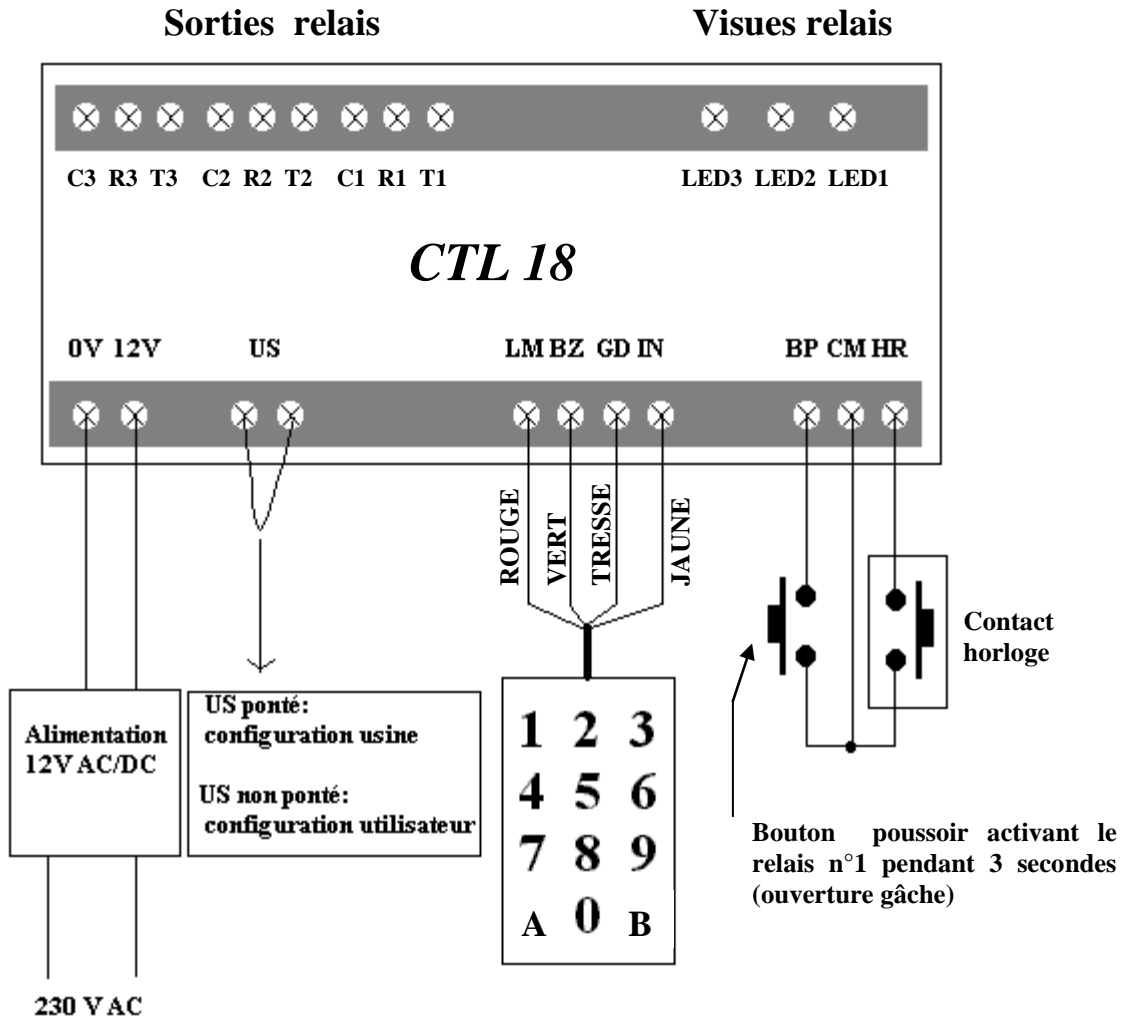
Sorties relais

Visues relais

C3 R3 T3 C2 R2 T2 C1 R1 T1

LED3 LED2 LED1

CTL 18

0V 12V

US

LM BZ GD IN

BP CM HR

ROUGE

VERT

TRESSE

JAUNE

Contact horloge

Alimentation 12V AC/DC

US ponté: configuration usine

US non ponté: configuration utilisateur

| 1 | 2 | 3 |
|---|---|---|
| 4 | 5 | 6 |
| 7 | 8 | 9 |
| A | 0 | B |

Bouton poussoir activant le relais n°1 pendant 3 secondes (ouverture gâche)

230 V AC